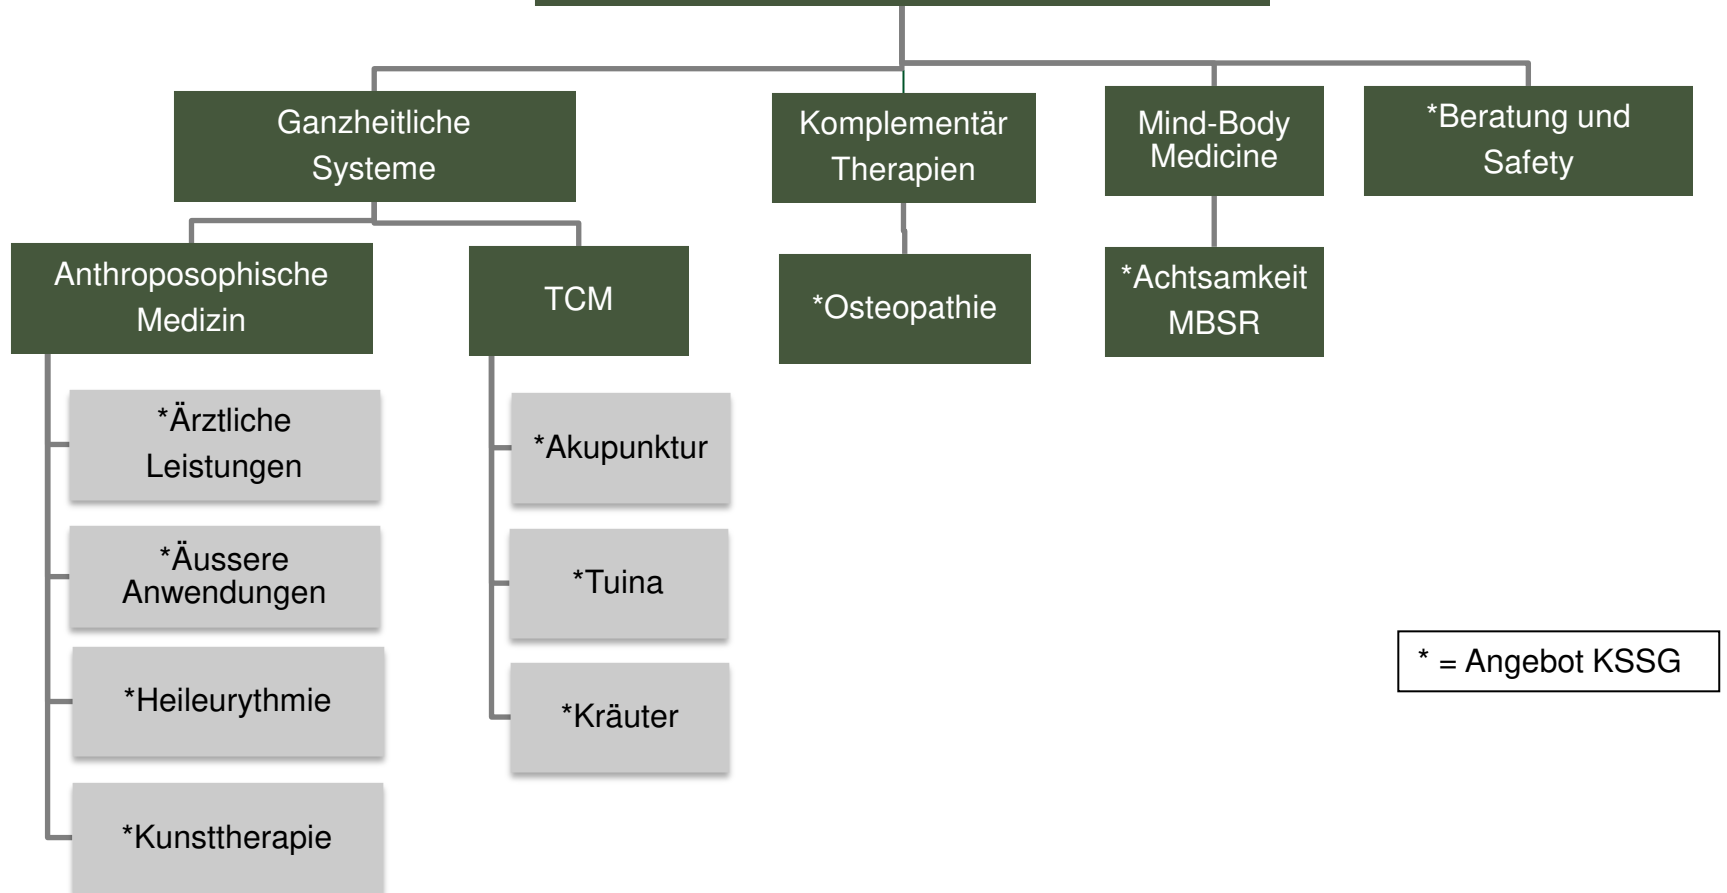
Ganzheitliche Systeme

Komplementär Therapien

Mind-Body Medicine

*Beratung und Safety

Anthroposophische Medizin

TCM

*Osteopathie

*Achtsamkeit MBSR

*Ärztliche Leistungen

*Äussere Anwendungen

*Heileurythmie

*Kunsttherapie

*Akupunktur

*Tuina

*Kräuter

* = Angebot KSSG